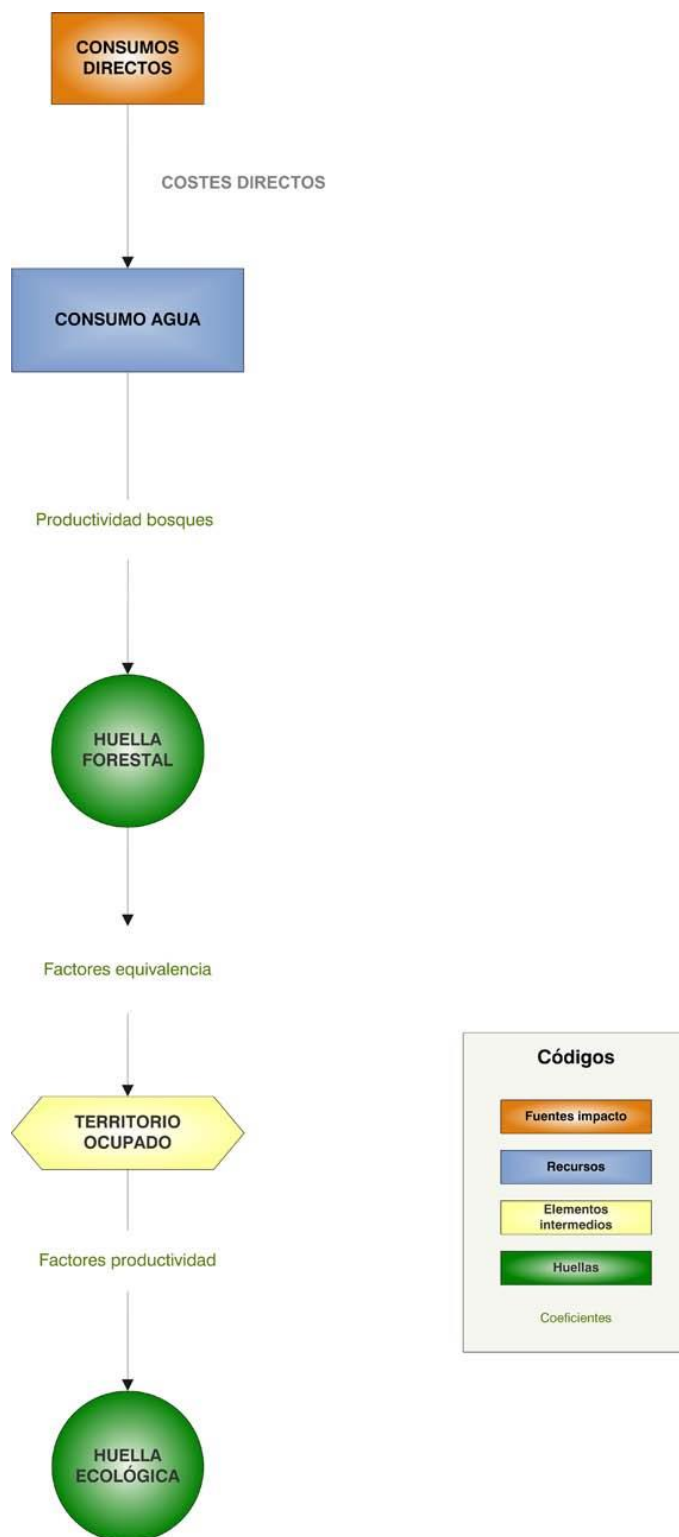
CONSUMOS DIRECTOS

COSTES DIRECTOS

CONSUMO AGUA

Productividad bosques

HUELLA FORESTAL

Factores equivalencia

TERRITORIO OCUPADO

Factores productividad

HUELLA ECOLÓGICA

Códigos

Fuentes impacto

Recursos

Elementos intermedios

Huellas

Coeficientes